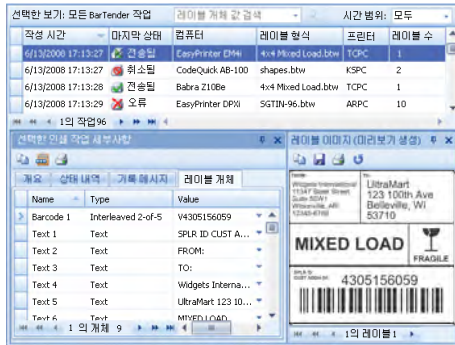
선택한 보기: 모든 BarTender 작업 레이블 개체 값 검색 시간 범위: 모두

| 작성 시간 | 마지막 상태 | 컴퓨터 | 레이블 형식 | 프린터 | 레이블 수 |
|---|---|---|---|---|---|
| 6/13/2008 17:13:27 | 전송됨 | EasyPrinter EM4i | 4x4 Mixed Load.btw | TCPC | 1 |
| 6/13/2008 17:13:27 | 취소됨 | CodeQuick AB-100 | shapes.btw | KSPC | 2 |
| 6/13/2008 17:13:28 | 전송됨 | Babra Z10Be | 4x4 Mixed Load.btw | TCPC | 1 |
| 6/13/2008 17:13:29 | 오류 | EasyPrinter DPXi | SGTIN-96.btw | ARPC | 10 |

1의 작업6

선택한 인쇄 작업 세부사항

개요 상태 내역 기록 메시지 레이블 개체

| Name | Type | Value |
|---|---|---|
| Barcode 1 | Interleaved 2-of-5 | V4305156059 |
| Text 1 | Text | SPLR ID CUST A... |
| Text 2 | Text | FROM: |
| Text 3 | Text | TO: |
| Text 4 | Text | Widgets Interna... |
| Text 5 | Text | UltraMart 123 10... |
| Text 6 | Text | MIXED LOAD |

1 의 개체 9

레이블 이미지 (미리보기 생성)

Widgets International 1134 F Street Street Suite 500-1 Wilsonville, AR 12345-6789

UltraMart 123 100th Ave Belleville, WI 53710

MIXED LOAD

FRAGILE

4305156059

1의 레이블 1